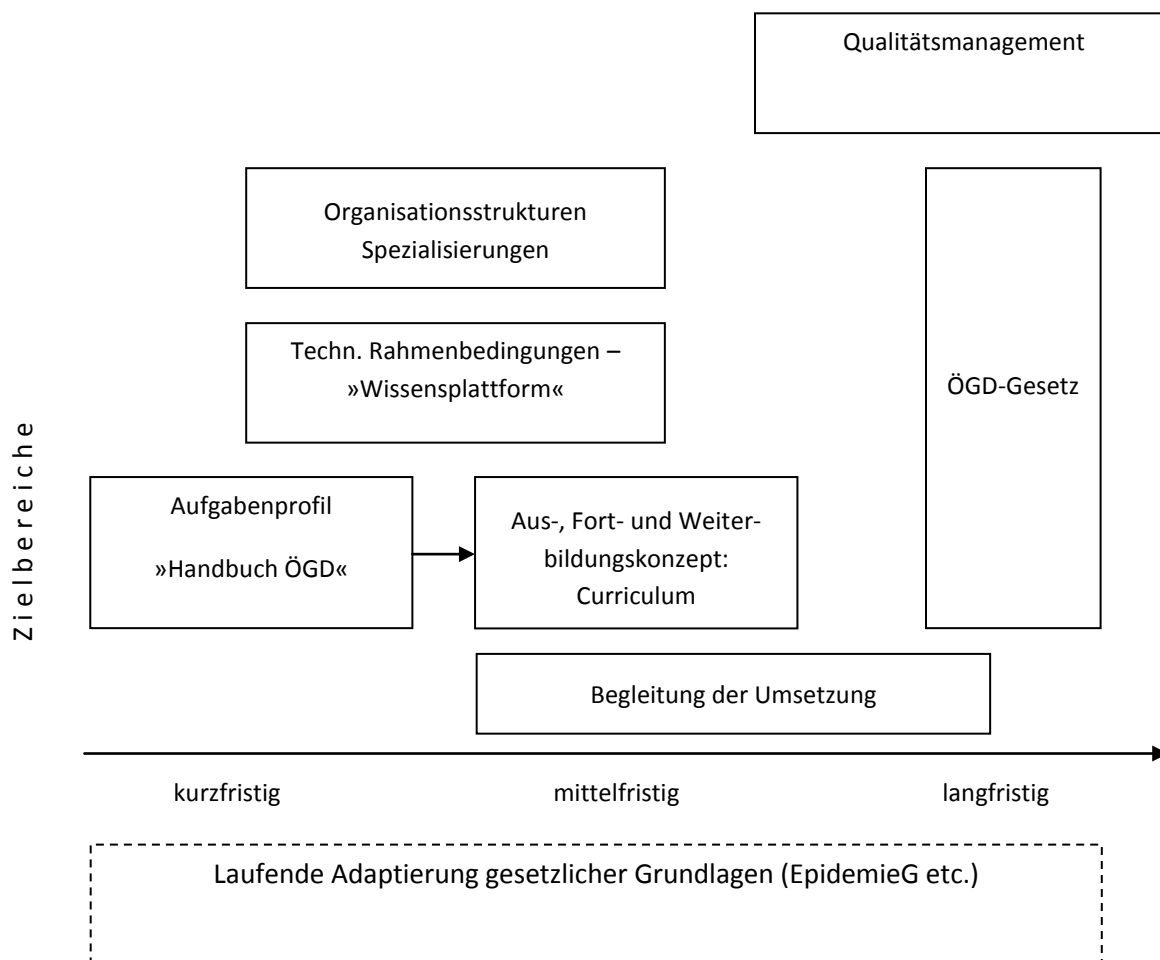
Qualitätsmanagement

Organisationsstrukturen
Spezialisierungen

Techn. Rahmenbedingungen – »Wissensplattform«

ÖGD-Gesetz

Zielbereiche

Aufgabenprofil

»Handbuch ÖGD«

Aus-, Fort- und Weiterbildungskonzept: Curriculum

Begleitung der Umsetzung

kurzfristig

mittelfristig

langfristig

Laufende Adaptierung gesetzlicher Grundlagen (EpidemieG etc.)